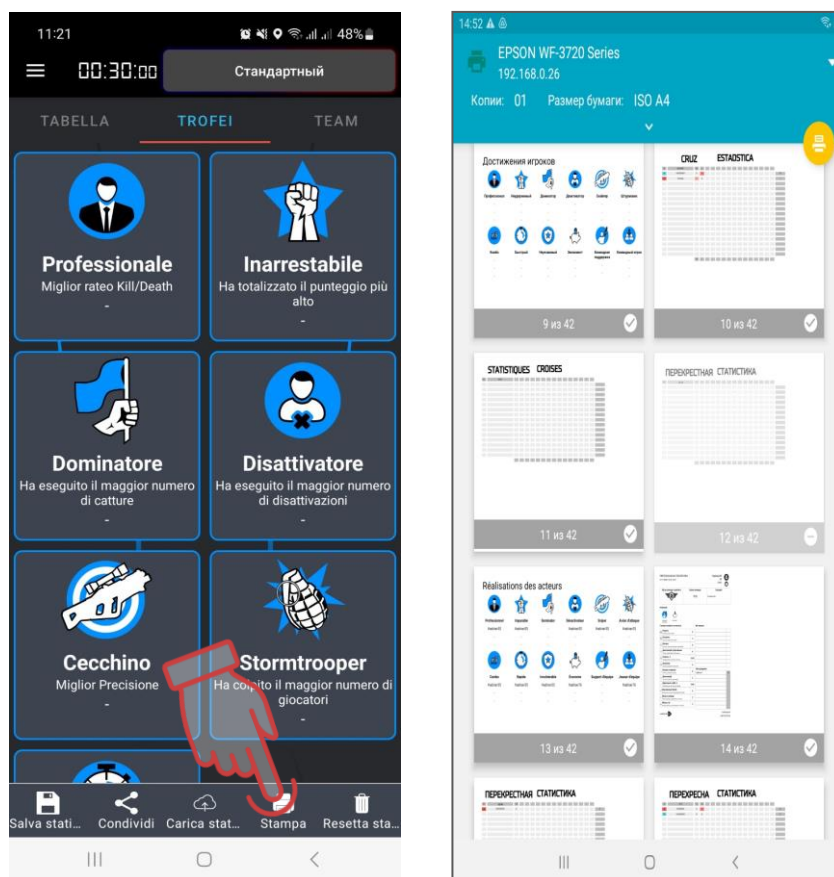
11:21 48%

00:30:00 Стандартный

TABELLA TROFEI TEAM

Professionale
Miglior rateo Kill/Death
-

Inarrestabile
Ha totalizzato il punteggio più alto
-

Dominatore
Ha eseguito il maggior numero di catture
-

Disattivatore
Ha eseguito il maggior numero di disattivazioni
-

Cecchino
Miglior Precisione
-

Stormtrooper
Ha colpito il maggior numero di giocatori
-

Salva stati... Condividi Carica stat... Stampa Resetta sta...

14:52

EPSON WF-3720 Series
192.168.0.26

Копии: 01 Размер бумаги: ISO A4

Достижения игроков

CRUZ ESTADISTICA

9 из 42

10 из 42

STATISTIQUES CROISES

ПЕРЕКРЕСТНАЯ СТАТИСТИКА

11 из 42

12 из 42

Réalisations des acteurs

13 из 42

14 из 42

ПЕРЕКРЕСТНАЯ СТАТИСТИКА

ПЕРЕКРЕСНА СТАТИСТИКА